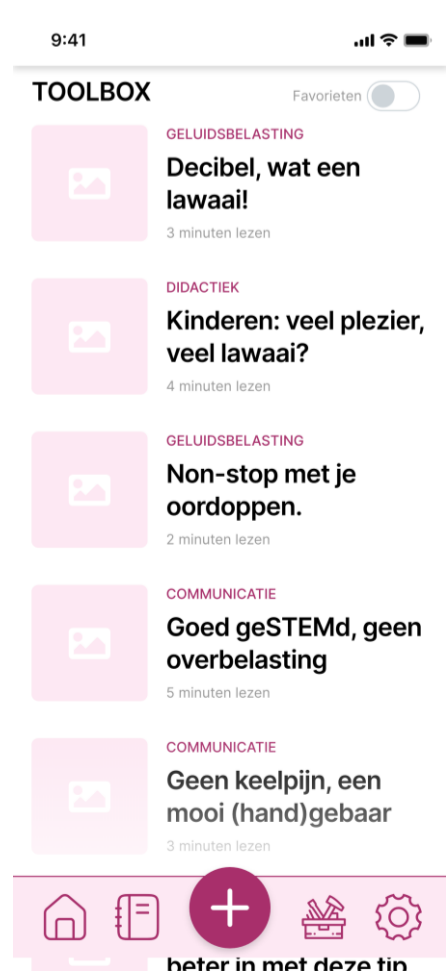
9:41

TOOLBOX

Favorieten

GELUIDSBELASTING
Decibel, wat een lawaai!
3 minuten lezen

DIDACTIEK
Kinderen: veel plezier, veel lawaai?
4 minuten lezen

GELUIDSBELASTING
Non-stop met je oordoppen.
2 minuten lezen

COMMUNICATIE
Goed geSTEMd, geen overbelasting
5 minuten lezen

COMMUNICATIE
Geen keelpijn, een mooi (hand)gebaar
3 minuten lezen

+

beter in met deze tip